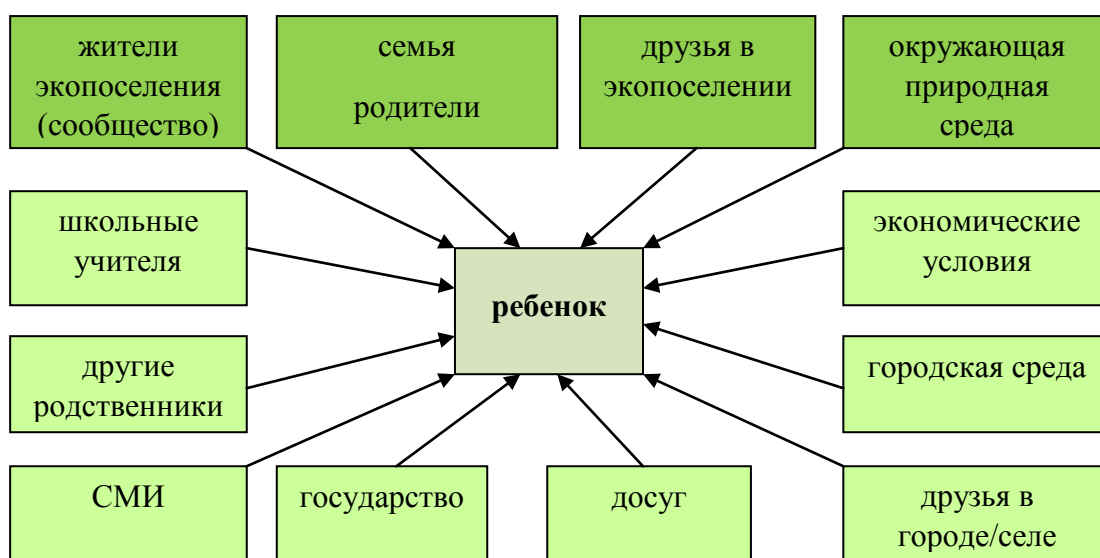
жители экопоселения (сообщество)

семья родители

друзья в экопоселении

окружающая природная среда

школьные учителя

ребенок

экономические условия

другие родственники

городская среда

СМИ

государство

досуг

друзья в городе/селе